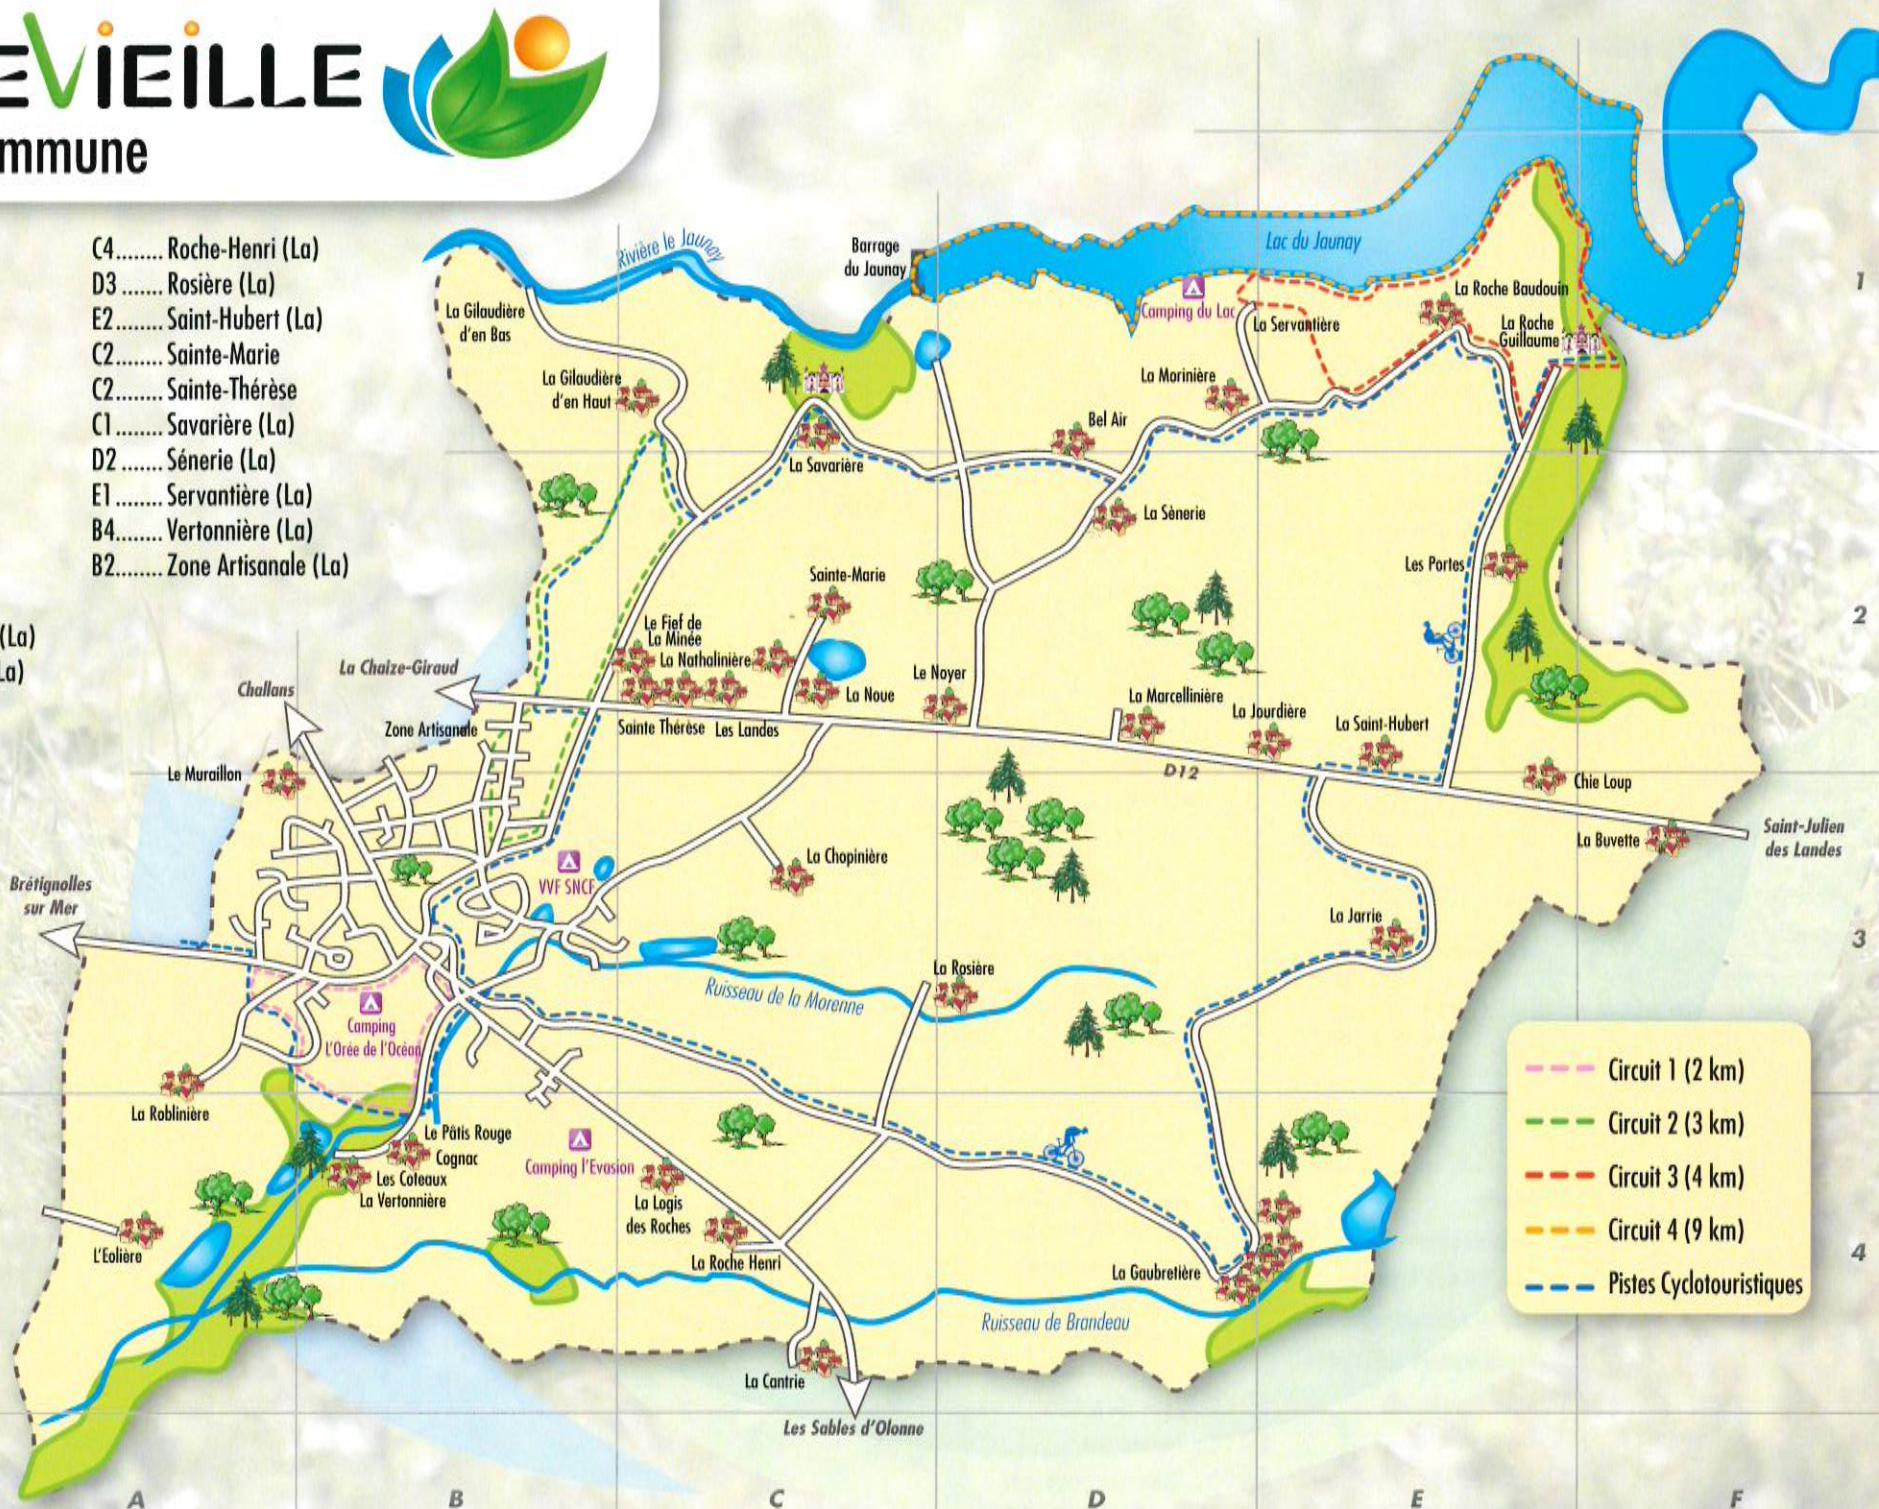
EVIEILLE
mmune

C4........ Roche-Henri (La)
D3 ....... Rosière (La)
E2........ Saint-Hubert (La)
C2........ Sainte-Marie
C2........ Sainte-Thérèse
C1........ Savarière (La)
D2 ....... Sénerie (La)
E1 ........ Servantière (La)
B4........ Vertonnière (La)
B2........ Zone Artisanale (La)

(La)
La)

Rivière le Jaunay
Barrage du Jaunay
Lac du Jaunay
Camping du Lac
La Servantière
La Roche Baudouin
La Roche Guillaume
La Gilaudière d'en Bas
La Gilaudière d'en Haut
La Morinière
Bel Air
La Savarière
La Sènerie
Les Portes
Sainte-Marie
Le Fief de La Minée
La Nathalinière
La Noue
Le Noyer
La Chaize-Giraud
Challans
Zone Artisanale
Sainte Thérèse
Les Landes
La Marcellinière
La Jourdière
La Saint-Hubert
Le Muraillon
D12
Chie Loup
La Buvette
Saint-Julien des Landes
La Chopinière
VVF SNCF
Brétignolles sur Mer
La Jarrie
La Rosière
Ruisseau de la Morenne
Camping L'Orée de l'Océan
La Roblinière
Le Pâtis Rouge
Cognac
Les Coteaux
La Vertonnière
Camping l'Evasion
La Logis des Roches
L'Eolière
La Roche Henri
La Gaubretière
Ruisseau de Brandeau
La Cantrie
Les Sables d'Olonne

Circuit 1 (2 km)
Circuit 2 (3 km)
Circuit 3 (4 km)
Circuit 4 (9 km)
Pistes Cyclotouristiques

1
2
3
4
A
B
C
D
E
F